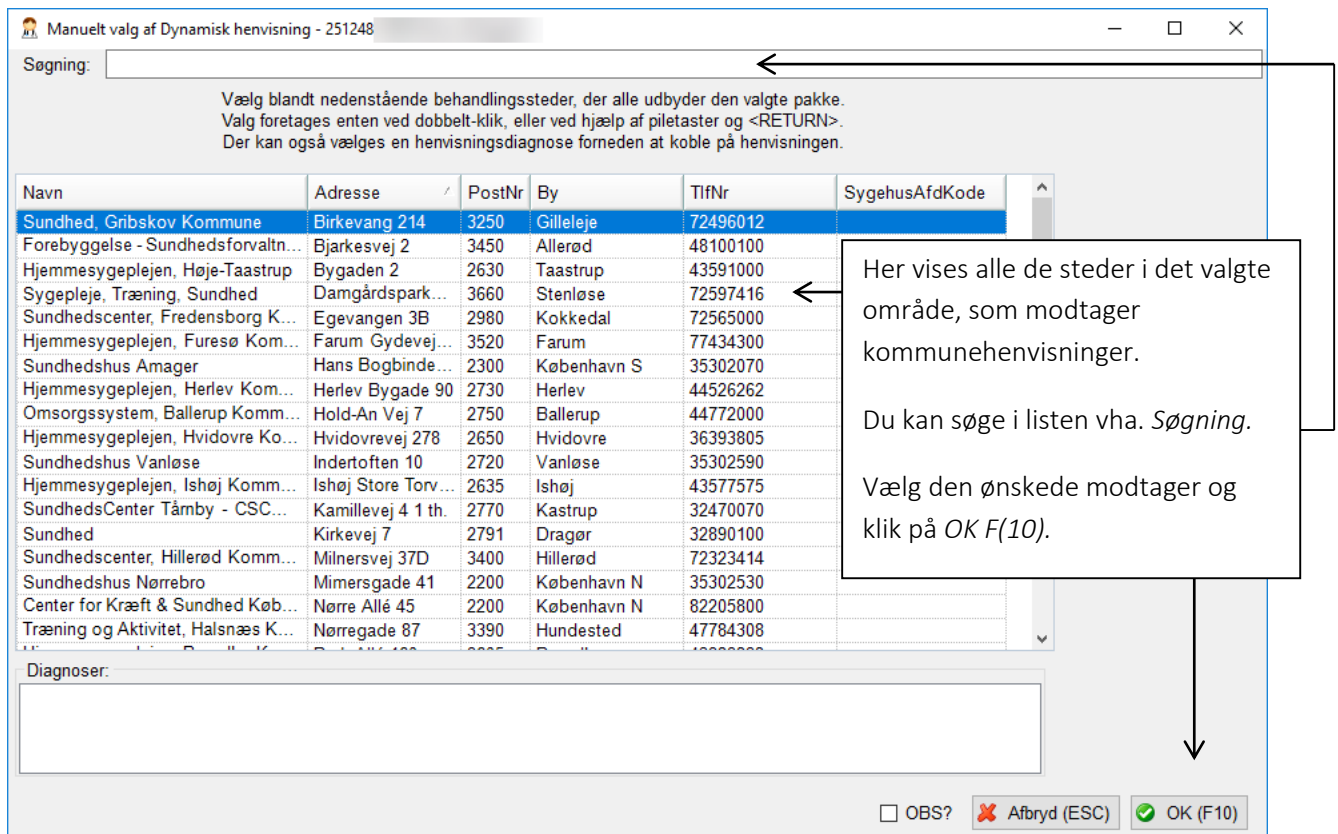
Manuelt valg af Dynamisk henvisning - 251248

Søgning:

Vælg blandt nedenstående behandlingssteder, der alle udbyder den valgte pakke.
Valg foretages enten ved dobbelt-klik, eller ved hjælp af piletaster og <RETURN>.
Der kan også vælges en henvisningsdiagnose forneden at koble på henvisningen.

| Navn | Adresse | PostNr | By | TlfNr | SygehusAfdKode |
|---|---|---|---|---|---|
| Sundhed, Gribskov Kommune | Birkevang 214 | 3250 | Gilleleje | 72496012 | |
| Forebyggelse - Sundhedsforvaltn... | Bjarkesvej 2 | 3450 | Allerød | 48100100 | |
| Hjemmesygeplejen, Høje-Taastrup | Bygaden 2 | 2630 | Taastrup | 43591000 | |
| Sygepleje, Træning, Sundhed | Damgårdspark... | 3660 | Stenløse | 72597416 | |
| Sundhedscenter, Fredensborg K... | Egevangen 3B | 2980 | Kokkedal | 72565000 | |
| Hjemmesygeplejen, Furesø Kom... | Farum Gydevej... | 3520 | Farum | 77434300 | |
| Sundhedshus Amager | Hans Bogbinde... | 2300 | København S | 35302070 | |
| Hjemmesygeplejen, Herlev Kom... | Herlev Bygade 90 | 2730 | Herlev | 44526262 | |
| Omsorgssystem, Ballerup Komm... | Hold-An Vej 7 | 2750 | Ballerup | 44772000 | |
| Hjemmesygeplejen, Hvidovre Ko... | Hvidovrevej 278 | 2650 | Hvidovre | 36393805 | |
| Sundhedshus Vanløse | Indertoften 10 | 2720 | Vanløse | 35302590 | |
| Hjemmesygeplejen, Ishøj Komm... | Ishøj Store Torv... | 2635 | Ishøj | 43577575 | |
| SundhedsCenter Tårnby - CSC... | Kamillevej 4 1 th. | 2770 | Kastrup | 32470070 | |
| Sundhed | Kirkevej 7 | 2791 | Dragør | 32890100 | |
| Sundhedscenter, Hillerød Komm... | Milnersvej 37D | 3400 | Hillerød | 72323414 | |
| Sundhedshus Nørrebro | Mimersgade 41 | 2200 | København N | 35302530 | |
| Center for Kræft & Sundhed Køb... | Nørre Allé 45 | 2200 | København N | 82205800 | |
| Træning og Aktivitet, Halsnæs K... | Nørregade 87 | 3390 | Hundested | 47784308 | |

Her vises alle de steder i det valgte område, som modtager kommunehenvisninger.

Du kan søge i listen vha. Søgning.

Vælg den ønskede modtager og klik på OK F(10).

Diagnoser:

OBS?
Afbryd (ESC)
OK (F10)